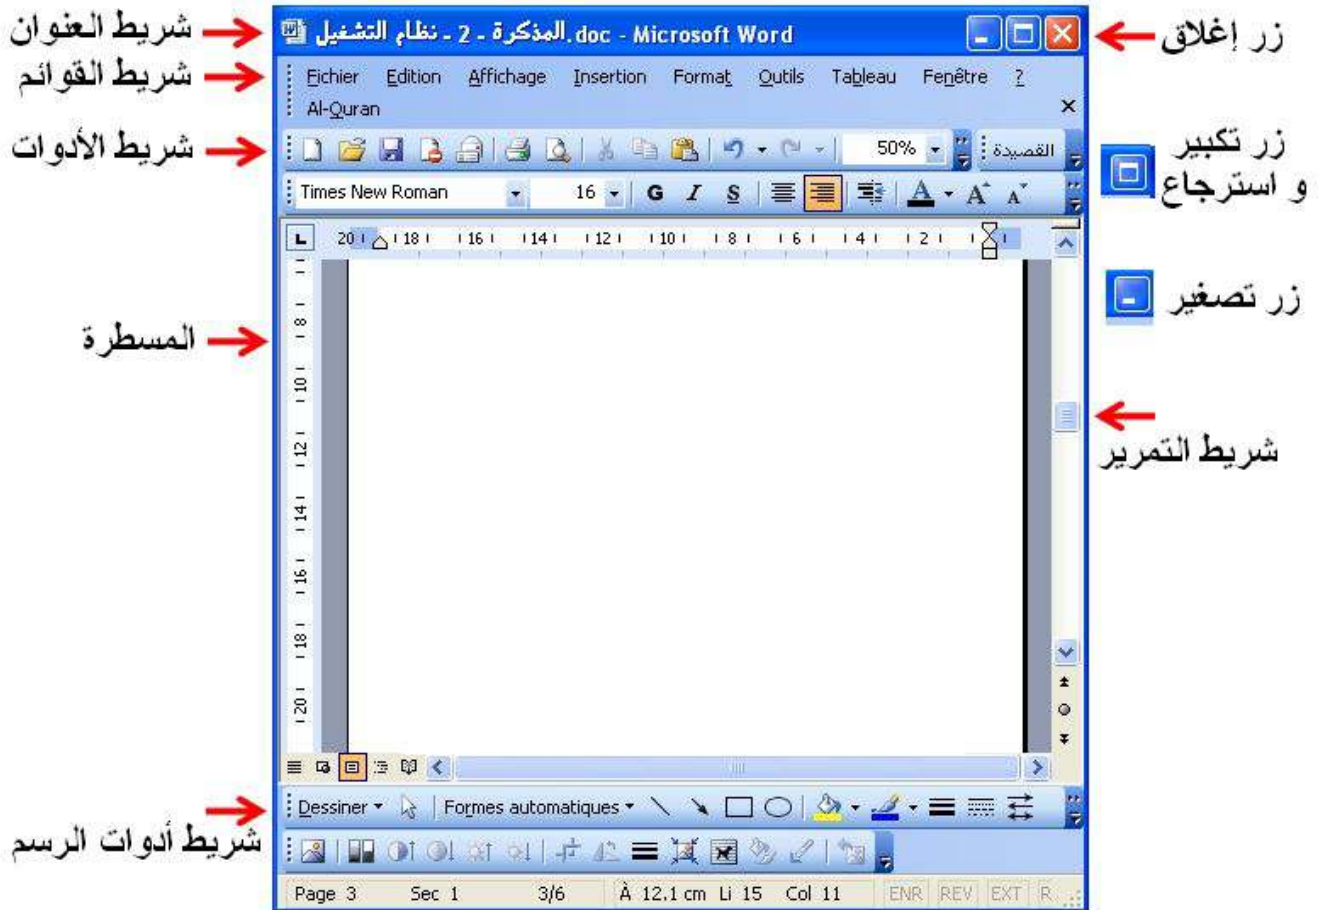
شريط العنوان

المذكرة - 2 - نظام التشغيل.doc - Microsoft Word

زر إغلاق

شريط القوائم

Fichier Edition Affichage Insertion Format Outils Tableau Fenêtre ?

Al-Quran

×

شريط الأدوات

50%

القصيدة

زر تكبير و استرجاع

Times New Roman 16 G I S

20 18 16 14 12 10 8 6 4 2

زر تصغير

المسطرة

8 10 12 14 16 18 20

شريط التمرير

Dessiner Formes automatiques

شريط أدوات الرسم

Page 3 Sec 1 3/6 À 12.1 cm Li 15 Col 11 ENR REV EXT R